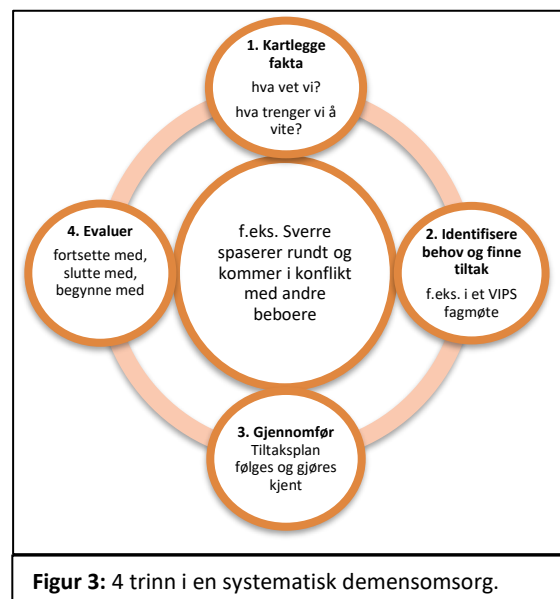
1. Kartlegge fakta

hva vet vi?

hva trenger vi å vite?

f.eks. Sverre spaserer rundt og kommer i konflikt med andre beboere

4. Evaluer

fortsette med, slutte med, begynne med

2. Identifisere behov og finne tiltak

f.eks. i et VIPS fagmøte

3. Gjennomfør

Tiltaksplan følges og gjøres kjent

Figur 3: 4 trinn i en systematisk demensomsorg.